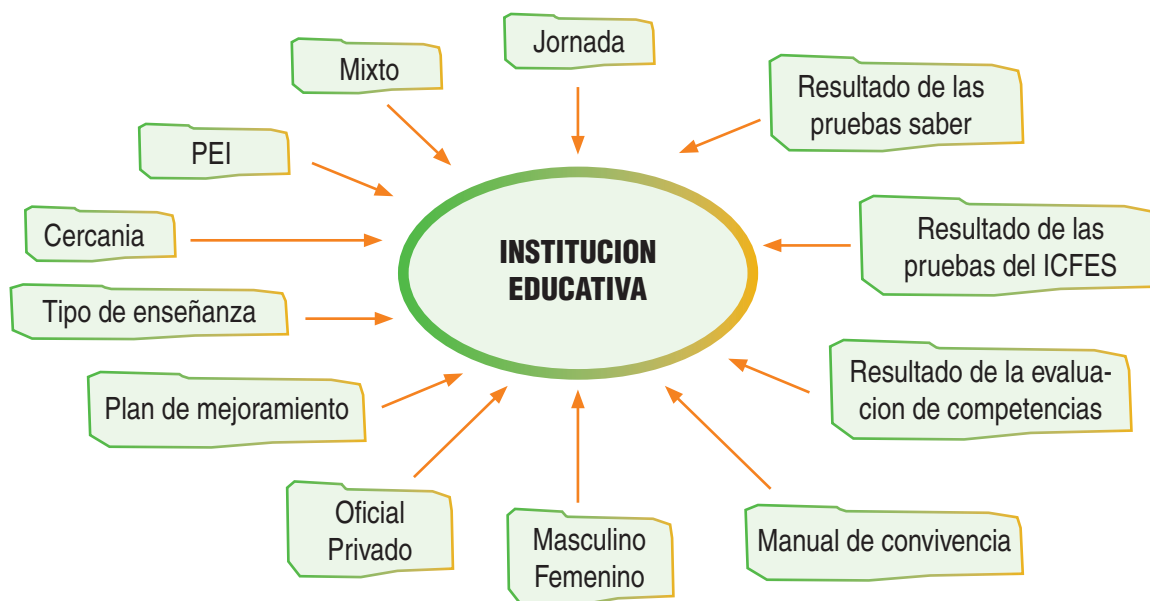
Jornada

Mixto

Resultado de las pruebas saber

PEI

Cercania

INSTITUCION EDUCATIVA

Resultado de las pruebas del ICFES

Tipo de enseñanza

Resultado de la evaluacion de competencias

Plan de mejoramiento

Oficial
Privado

Masculino
Femenino

Manual de convivencia